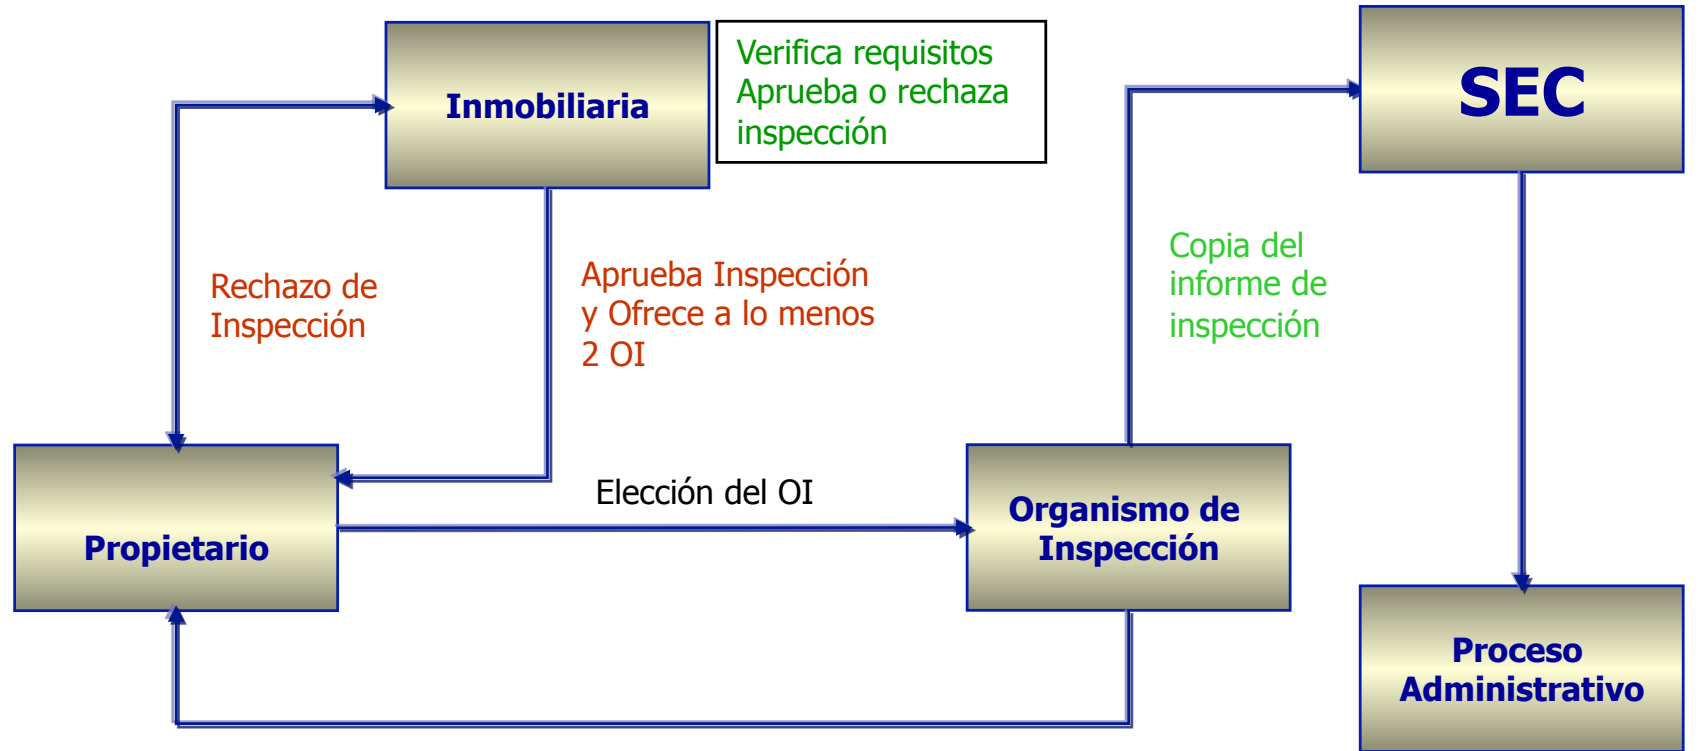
Inmobiliaria

Verifica requisitos
Aprueba o rechaza
inspección

SEC

Rechazo de
Inspección

Aprueba Inspección
y Ofrece a lo menos
2 OI

Copia del
informe de
inspección

Elección del OI

Propietario

Organismo de
Inspección

Proceso
Administrativo